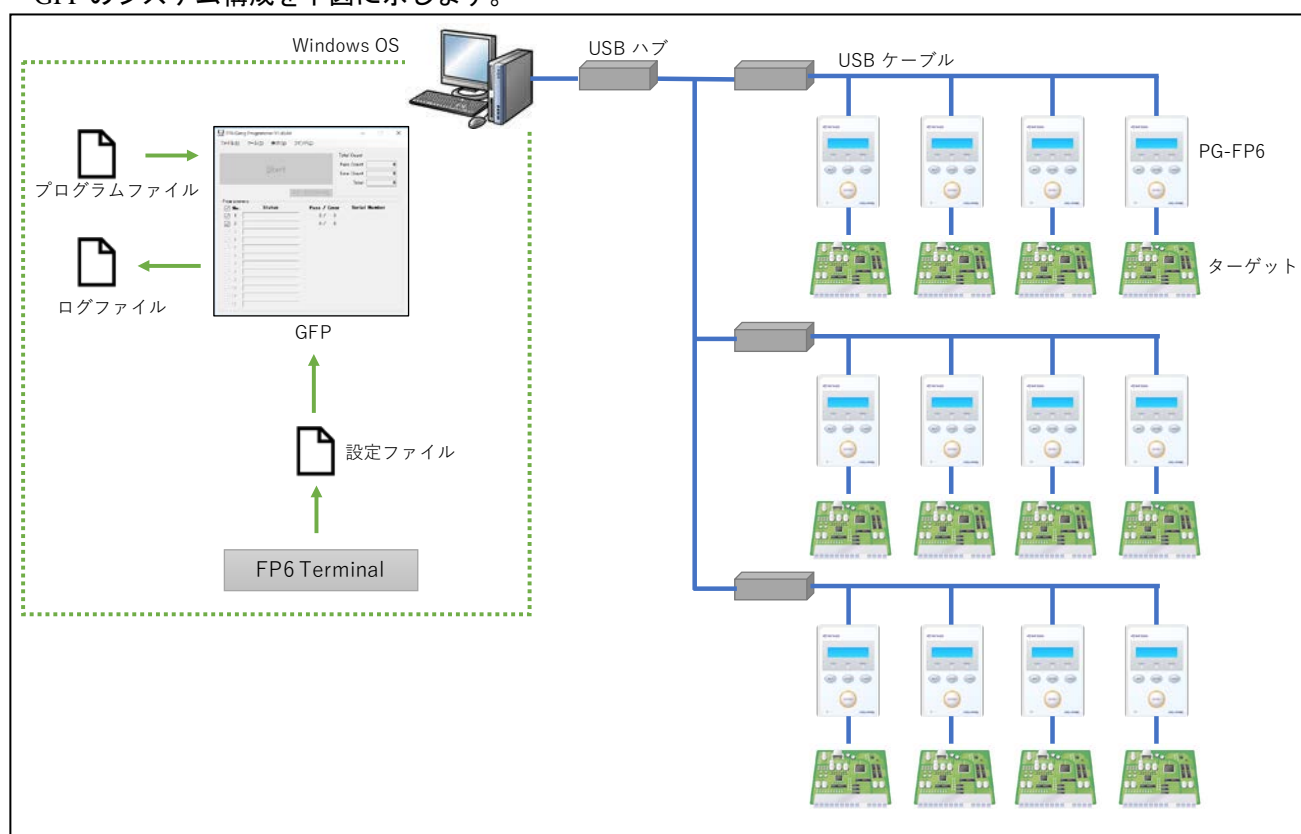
GFP のシステム構成を下図に示します。

Windows OS

USB ハブ

USB ケーブル

プログラムファイル

ログファイル

Start

Total Count
Pass Count
Error Count
Total

Status
Pass / Error
Serial Number

GFP

設定ファイル

FP6 Terminal

PG-FP6

ターゲット